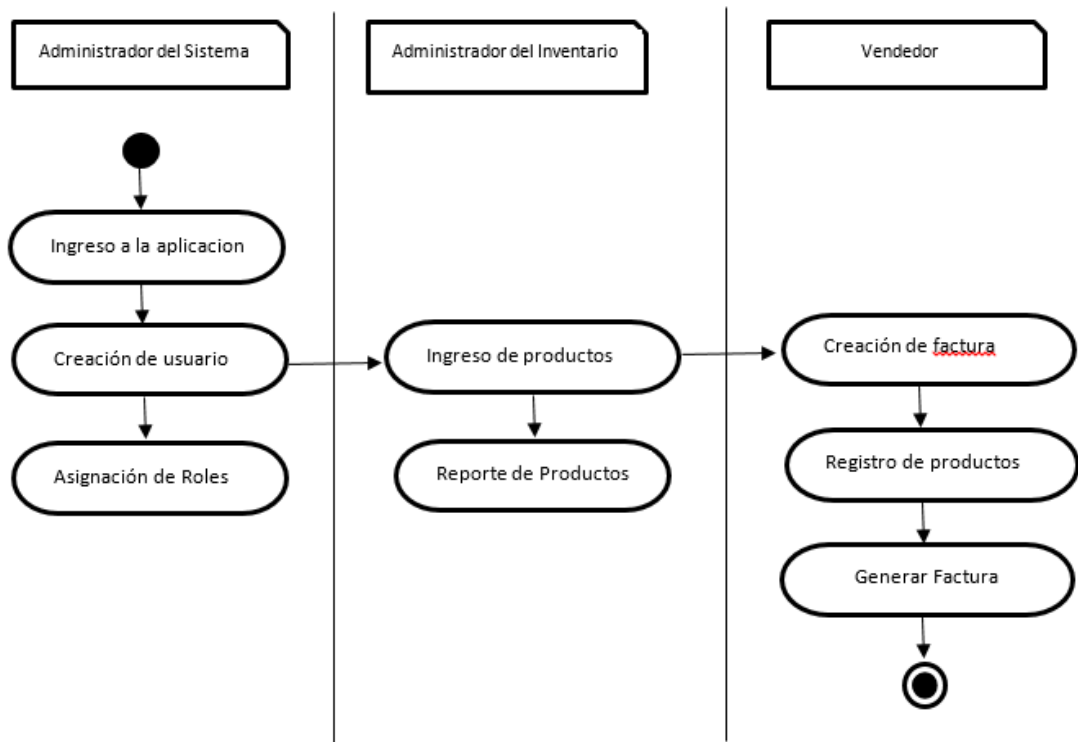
Administrador del Sistema

Administrador del Inventario

Vendedor

Ingreso a la aplicacion

Creación de usuario

Asignación de Roles

Ingreso de productos

Reporte de Productos

Creación de factura

Registro de productos

Generar Factura